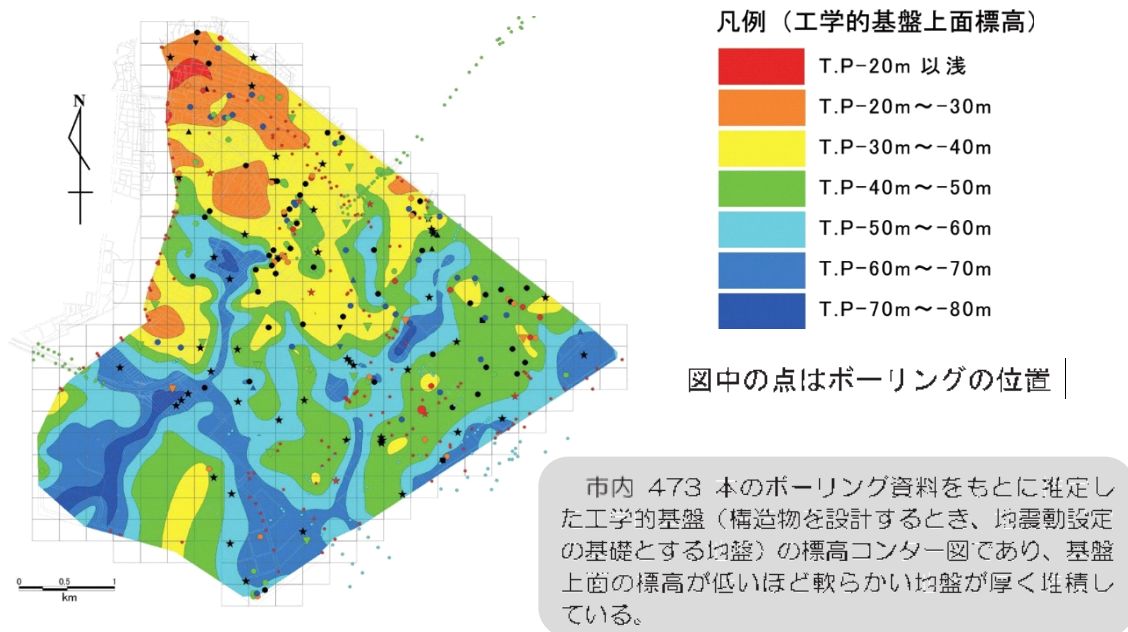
N

0 0.5 1
km

凡例（工学的基盤上面標高）

T.P-20m 以浅
T.P-20m～-30m
T.P-30m～-40m
T.P-40m～-50m
T.P-50m～-60m
T.P-60m～-70m
T.P-70m～-80m

図中の点はボーリングの位置

市内 473 本のボーリング資料をもとに推定した工学的基盤（構造物を設計するとき、地震動設定の基礎とする地盤）の標高コンター図であり、基盤上面の標高が低いほど軟らかい地盤が厚く堆積している。